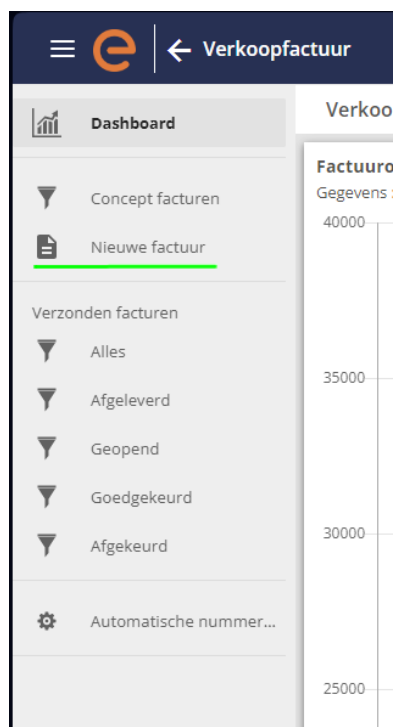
Verkoopfactuur

Dashboard

Concept facturen

Nieuwe factuur

Verzonden facturen

Alles

Afgeleverd

Geopend

Goedgekeurd

Afgekeurd

Automatische nummer...

Verkoo

Factuuro

Gegevens

40000

35000

30000

25000